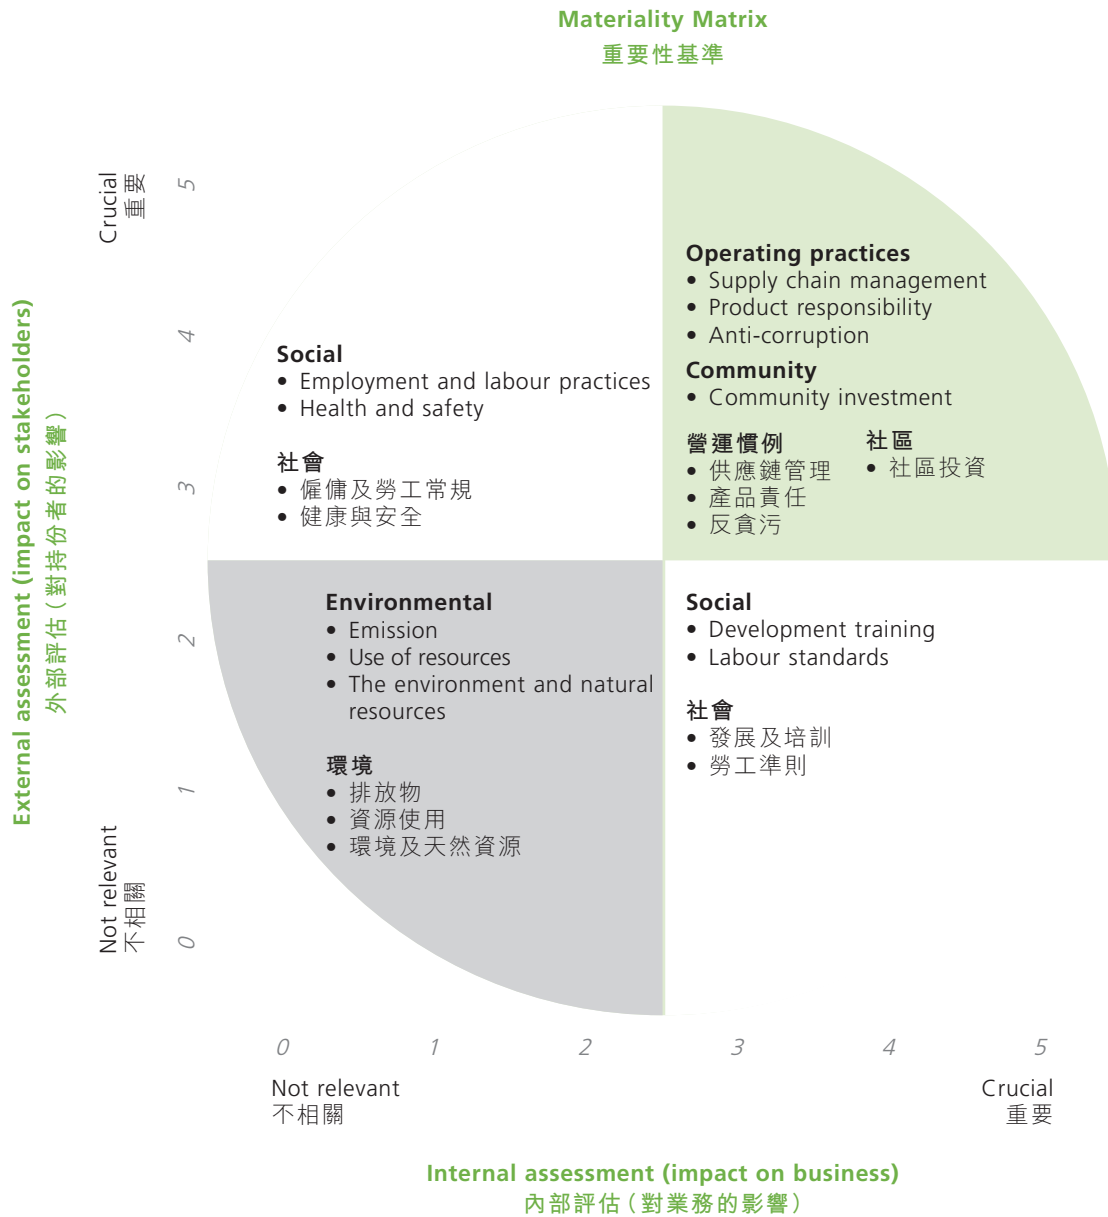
Materiality Matrix
重要性基準

External assessment (impact on stakeholders)
外部評估（對持份者的影響）

Crucial
重要

5
4
3
2
1
0

Not relevant
不相關

Operating practices
• Supply chain management
• Product responsibility
• Anti-corruption

Community
• Community investment

營運慣例
• 供應鏈管理
• 產品責任
• 反貪污

社區
• 社區投資

Social
• Employment and labour practices
• Health and safety

社會
• 僱傭及勞工常規
• 健康與安全

Environmental
• Emission
• Use of resources
• The environment and natural resources

環境
• 排放物
• 資源使用
• 環境及天然資源

Social
• Development training
• Labour standards

社會
• 發展及培訓
• 勞工準則

0 1 2 3 4 5

Not relevant
不相關

Crucial
重要

Internal assessment (impact on business)
內部評估（對業務的影響）